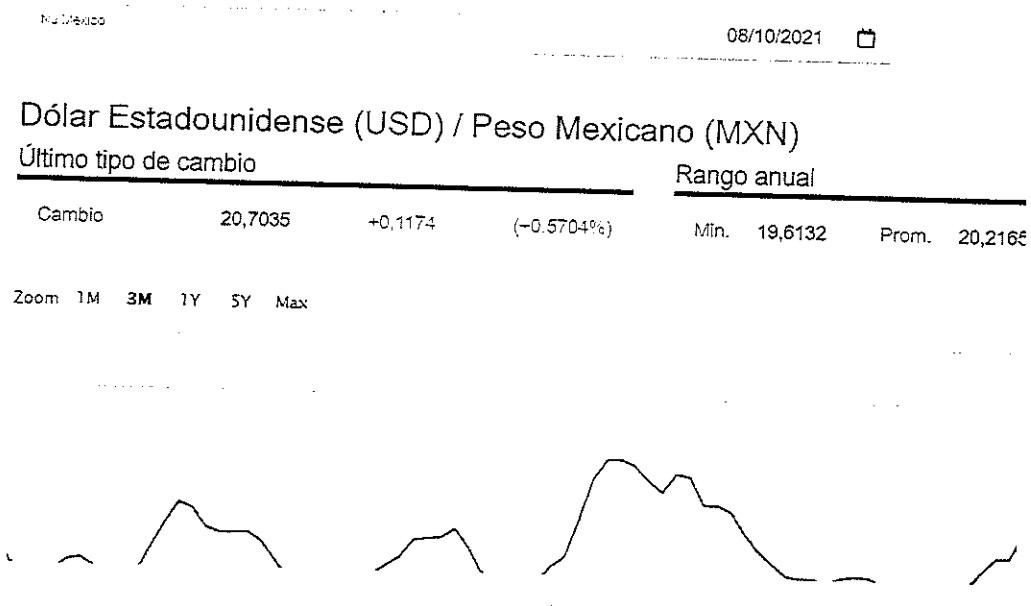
Nu México

08/10/2021

Dólar Estadounidense (USD) / Peso Mexicano (MXN)

Último tipo de cambio

| Cambio | 20,7035 | +0,1174 | (−0.5704%) |
|---|---|---|---|

Rango anual

| Min. | 19,6132 | Prom. | 20,2165 |
|---|---|---|---|

Zoom 1M 3M 1Y 5Y Max